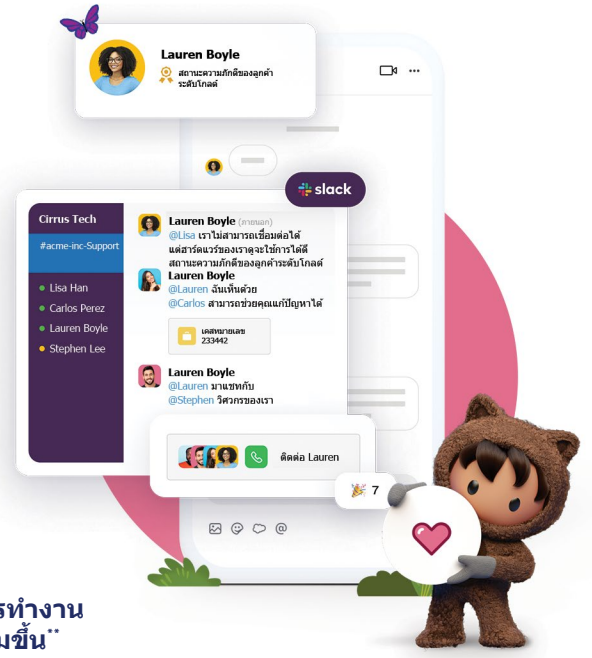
Lauren Boyle
สถานะความภักดีของลูกค้าระดับโกลด์

slack

Cirrus Tech
#acme-inc-Support
Lisa Han
Carlos Perez
Lauren Boyle
Stephen Lee

Lauren Boyle (ภายนอก)
@Lisa เราไม่สามารถเชื่อมต่อได้ แต่ฮาร์ดแวร์ของเราจะใช้การได้ดี สถานะความภักดีของลูกค้าระดับโกลด์
Lauren Boyle
@Lauren ฉันเห็นด้วย
@Carlos สามารถช่วยคุณแก้ปัญหาได้
เคสหมายเลข
233442
Lauren Boyle
@Lauren มาแชทกับ
@Stephen วิศวกรของเรา

ติดต่อ Lauren

7

รทำงาน
มขึ้น"